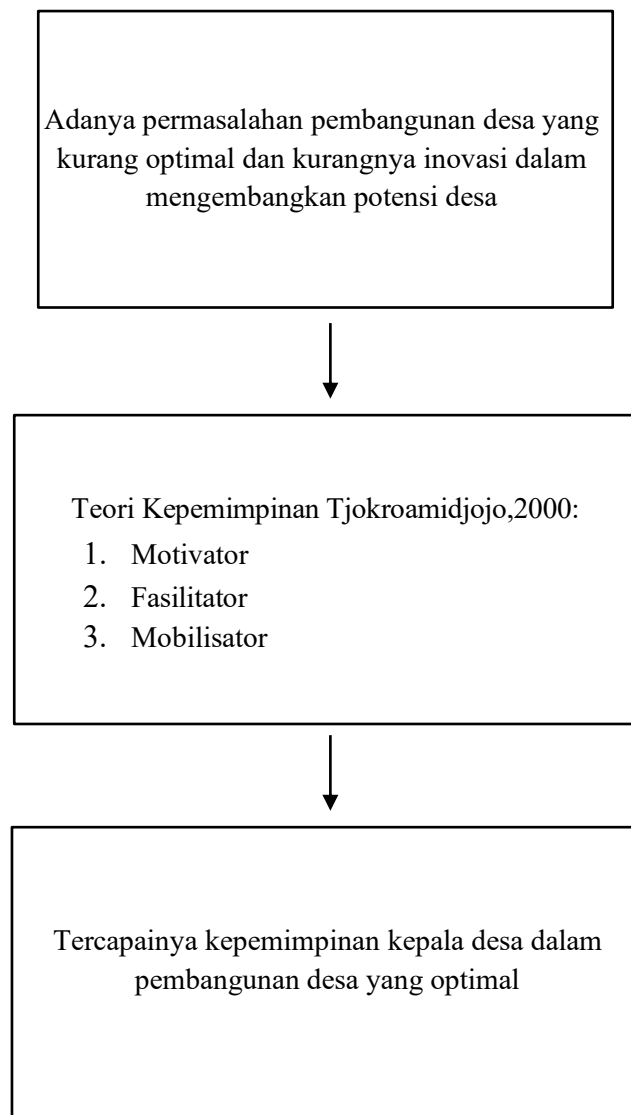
Adanya permasalahan pembangunan desa yang kurang optimal dan kurangnya inovasi dalam mengembangkan potensi desa

Teori Kepemimpinan Tjokroamidjojo,2000:
1. Motivator
2. Fasilitator
3. Mobilisator

Tercapainya kepemimpinan kepala desa dalam pembangunan desa yang optimal